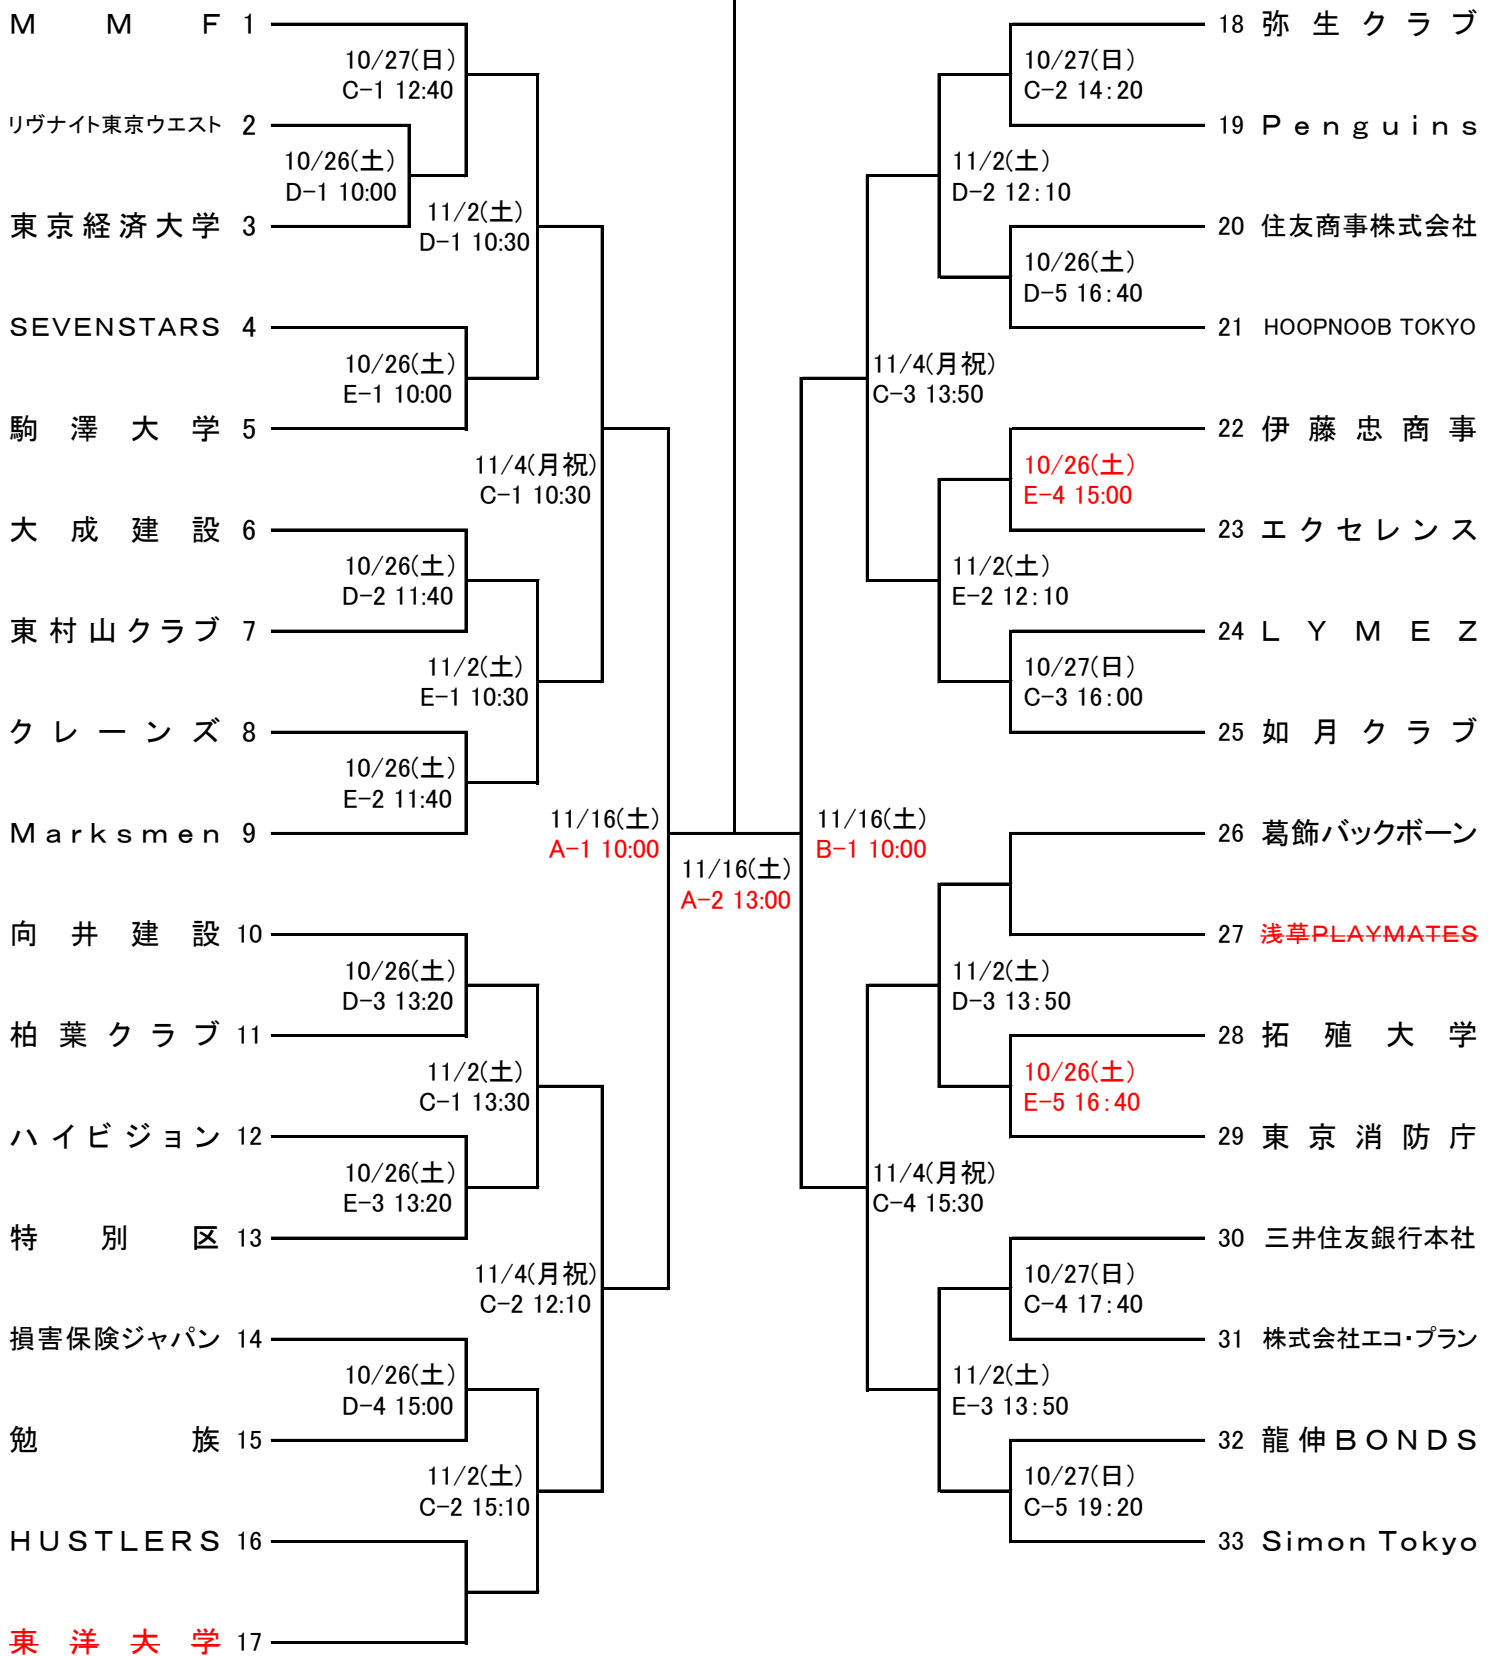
MMF 1
10/27(日)
C-1 12:40
リヴナイト東京ウエスト 2
10/26(土)
D-1 10:00
東京経済大学 3
11/2(土)
D-1 10:30
SEVENSTARS 4
10/26(土)
E-1 10:00
駒澤大学 5
11/4(月祝)
C-1 10:30
大成建設 6
10/26(土)
D-2 11:40
東村山クラブ 7
11/2(土)
E-1 10:30
クレーンズ 8
10/26(土)
E-2 11:40
Marksmen 9
11/16(土)
A-1 10:00
向井建設 10
10/26(土)
D-3 13:20
柏葉クラブ 11
11/2(土)
C-1 13:30
ハイビジョン 12
10/26(土)
E-3 13:20
特別区 13
11/4(月祝)
C-2 12:10
損害保険ジャパン 14
10/26(土)
D-4 15:00
勉族 15
11/2(土)
C-2 15:10
HUSTLERS 16
東洋大学 17

11/16(土)
A-2 13:00

18 弥生クラブ
10/27(日)
C-2 14:20
19 Penguins
11/2(土)
D-2 12:10
20 住友商事株式会社
10/26(土)
D-5 16:40
21 HOOPNOOB TOKYO
11/4(月祝)
C-3 13:50
22 伊藤忠商事
10/26(土)
E-4 15:00
23 エクセレンス
11/2(土)
E-2 12:10
24 LYMEZ
10/27(日)
C-3 16:00
25 如月クラブ
11/16(土)
B-1 10:00
26 葛飾バックボーン
27 浅草PLAYMATES
11/2(土)
D-3 13:50
28 拓殖大学
10/26(土)
E-5 16:40
29 東京消防庁
11/4(月祝)
C-4 15:30
30 三井住友銀行本社
10/27(日)
C-4 17:40
31 株式会社エコ・プラン
11/2(土)
E-3 13:50
32 龍伸BONDS
10/27(日)
C-5 19:20
33 Simon Tokyo